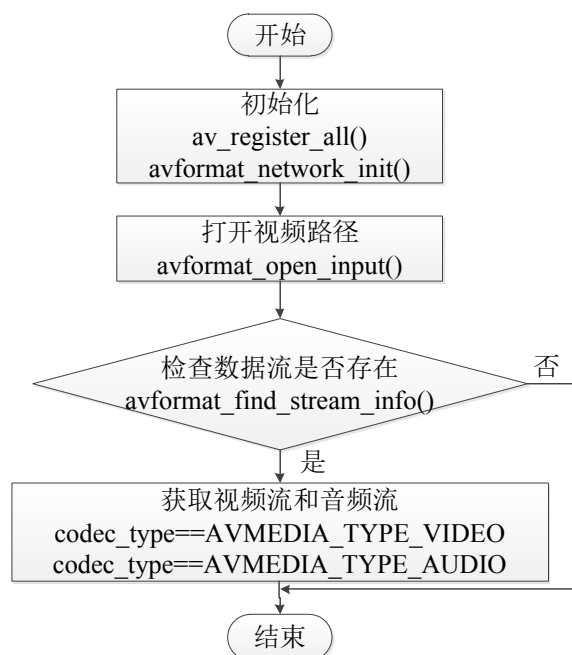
开始

初始化
av_register_all()
avformat_network_init()

打开视频路径
avformat_open_input()

检查数据流是否存在
avformat_find_stream_info()

否

是

获取视频流和音频流
codec_type==AVMEDIA_TYPE_VIDEO
codec_type==AVMEDIA_TYPE_AUDIO

结束